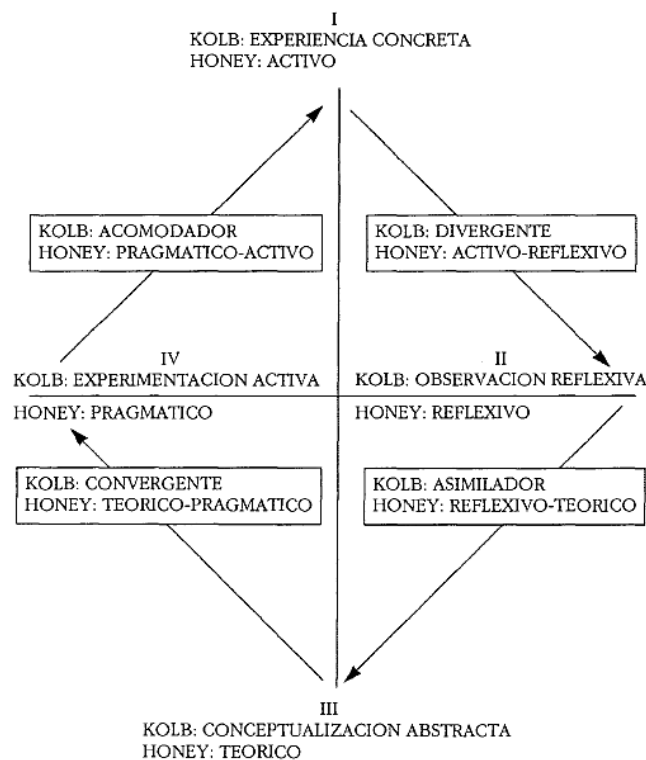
I
KOLB: EXPERIENCIA CONCRETA
HONEY: ACTIVO

KOLB: ACOMODADOR
HONEY: PRAGMATICO-ACTIVO

KOLB: DIVERGENTE
HONEY: ACTIVO-REFLEXIVO

IV
KOLB: EXPERIMENTACION ACTIVA
HONEY: PRAGMATICO

II
KOLB: OBSERVACION REFLEXIVA
HONEY: REFLEXIVO

KOLB: CONVERGENTE
HONEY: TEORICO-PRAGMATICO

KOLB: ASIMILADOR
HONEY: REFLEXIVO-TEORICO

III
KOLB: CONCEPTUALIZACION ABSTRACTA
HONEY: TEORICO